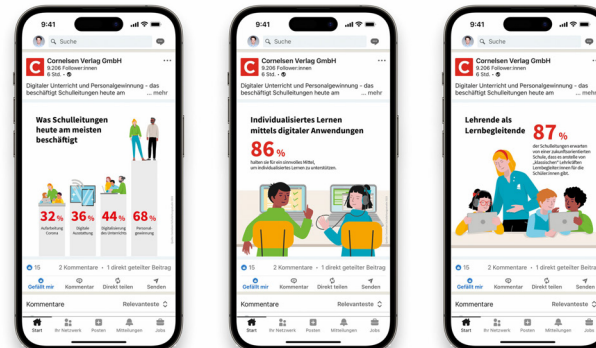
9:41

Suche

Cornelsen Verlag GmbH
9.206 Follower:innen
6 Std. •

Digitaler Unterricht und Personalgewinnung - das beschäftigt Schulleitungen heute am ... mehr

Was Schulleitungen heute am meisten beschäftigt

32 %
Aufarbeitung Corona

36 %
Digitale Ausstattung

44 %
Digitalisierung des Unterrichts

68 %
Personalgewinnung

15
2 Kommentare • 1 direkt geteilter Beitrag

Gefällt mir
Kommentar
Direkt teilen
Senden

Kommentare
Relevanteste

Start
Ihr Netzwerk
Posten
Mitteilungen
Jobs

9:41

Suche

Cornelsen Verlag GmbH
9.206 Follower:innen
6 Std. •

Digitaler Unterricht und Personalgewinnung - das beschäftigt Schulleitungen heute am ... mehr

Individualisiertes Lernen mittels digitaler Anwendungen

86 %
halten sie für ein sinnvolles Mittel, um individualisiertes Lernen zu unterstützen.

15
2 Kommentare • 1 direkt geteilter Beitrag

Gefällt mir
Kommentar
Direkt teilen
Senden

Kommentare
Relevanteste

Start
Ihr Netzwerk
Posten
Mitteilungen
Jobs

9:41

Suche

Cornelsen Verlag GmbH
9.206 Follower:innen
6 Std. •

Digitaler Unterricht und Personalgewinnung - das beschäftigt Schulleitungen heute am ... mehr

Lehrende als Lernbegleitende

87 %
der Schulleitungen erwarten von einer zukunftsorientierten Schule, dass es anstelle von „klassischen" Lehrkräften Lernbegleiterinnen für die Schüler:innen gibt.

15
2 Kommentare • 1 direkt geteilter Beitrag

Gefällt mir
Kommentar
Direkt teilen
Senden

Kommentare
Relevanteste

Start
Ihr Netzwerk
Posten
Mitteilungen
Jobs